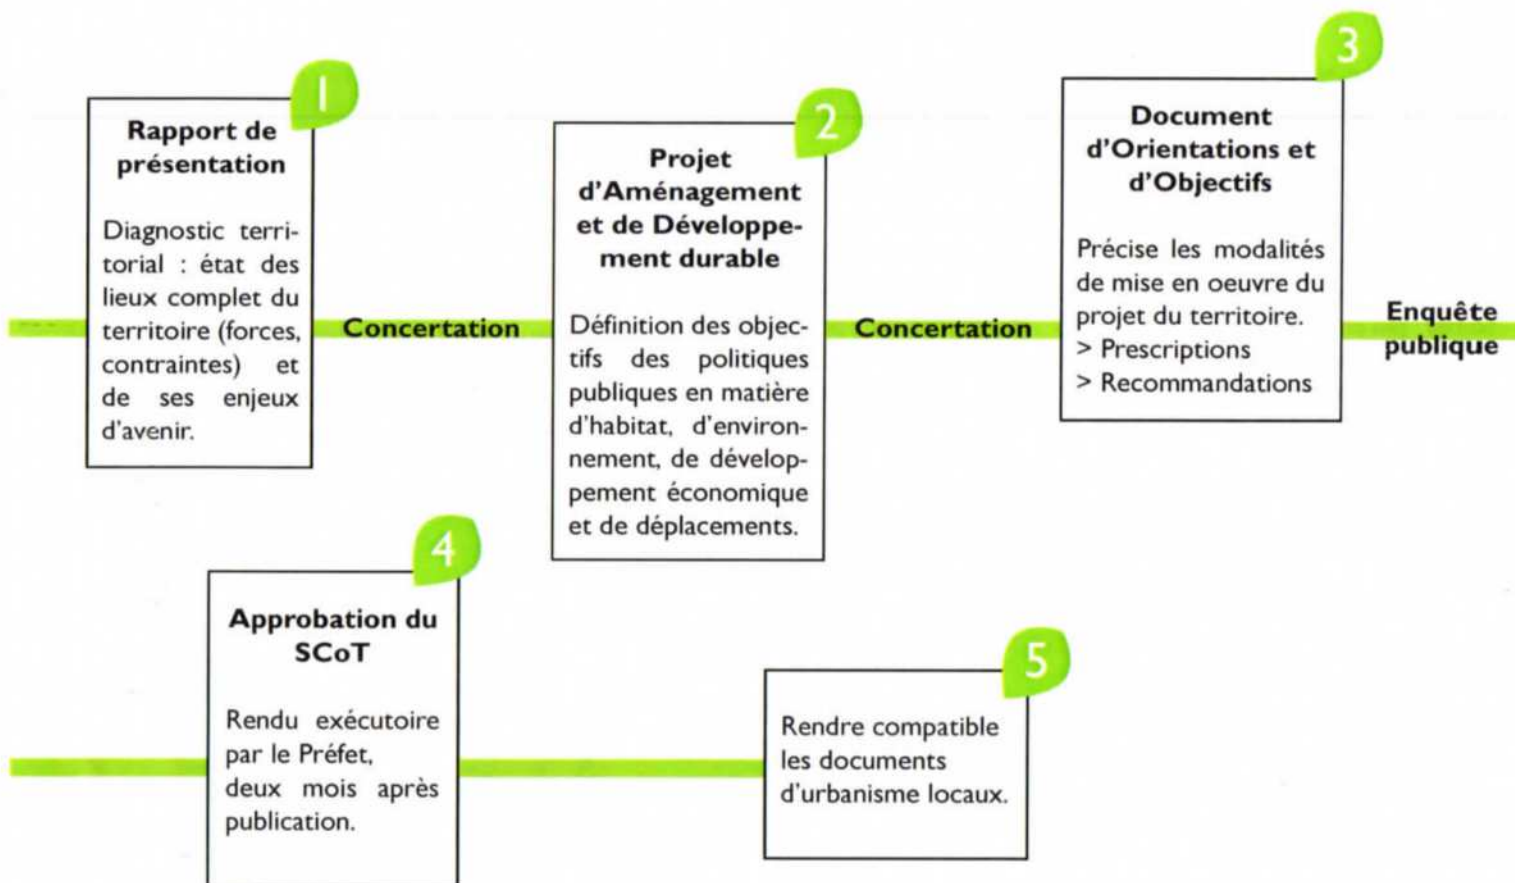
1

Rapport de présentation

Diagnostic territorial : état des lieux complet du territoire (forces, contraintes) et de ses enjeux d'avenir.

Concertation

2

Projet d'Aménagement et de Développement durable

Définition des objectifs des politiques publiques en matière d'habitat, d'environnement, de développement économique et de déplacements.

Concertation

3

Document d'Orientations et d'Objectifs

Précise les modalités de mise en oeuvre du projet du territoire.
> Prescriptions
> Recommandations

Enquête publique

4

Approbation du SCoT

Rendu exécutoire par le Préfet, deux mois après publication.

5

Rendre compatible les documents d'urbanisme locaux.